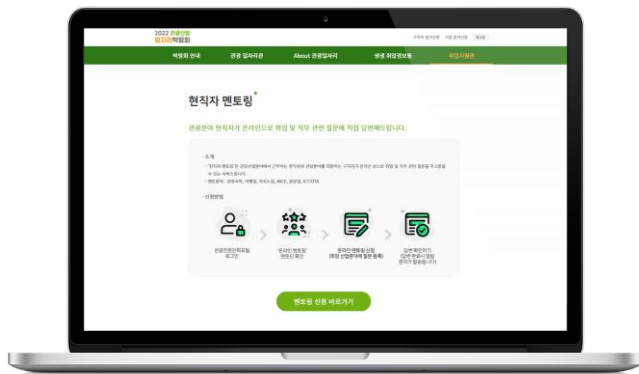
2022 관광산업 일자리박람회

구직자 참가신청 기업 참가신청 로그인

박람회 안내 관광 일자리관 About 관광일자리 생생 취업정보통 취업지원관

현직자 멘토링

관광분야 현직자가 온라인으로 취업 및 직무 관련 질문에 직접 답변해드립니다.

- 소개

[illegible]

- 신청방법

관광일자리박람회 로그인

'온라인 멘토링' 멘토단 확인

온라인 멘토링 신청 (희망 산업분야에 질문 등록)

답변 확인하기 (답변 완료시 문자 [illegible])

멘토링 신청 바로가기